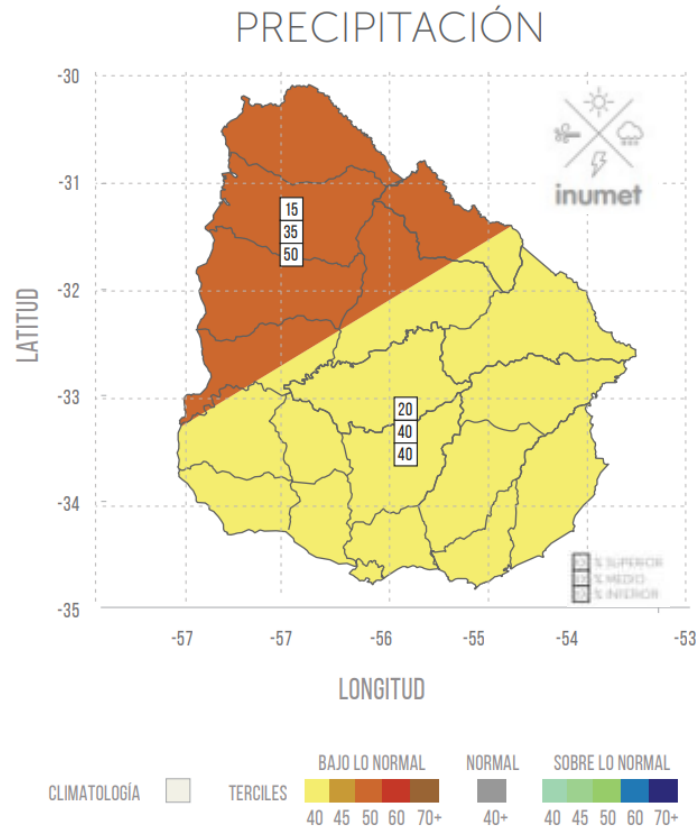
PRECIPITACIÓN

-30
-31
-32
-33
-34
-35

LATITUD

inumet

15
35
50

20
40
40

% SUPERIOR
% MEDIO
% INFERIOR

-57 -57 -56 -55 -54 -53

LONGITUD

CLIMATOLOGÍA

TERCILES

BAJO LO NORMAL
40 45 50 60 70+

NORMAL
40+

SOBRE LO NORMAL
40 45 50 60 70+